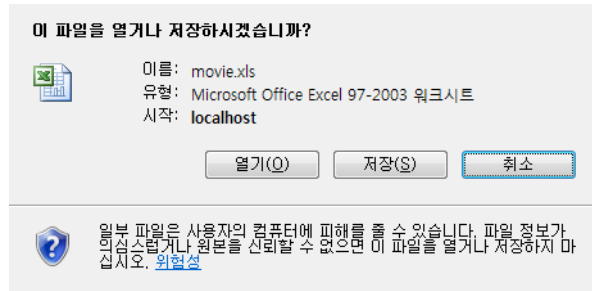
이 파일을 열거나 저장하시겠습니까?

이름: movie.xls
유형: Microsoft Office Excel 97-2003 워크시트
시작: localhost

열기(O) 저장(S) 취소

일부 파일은 사용자의 컴퓨터에 피해를 줄 수 있습니다. 파일 정보가 의심스럽거나 원본을 신뢰할 수 없으면 이 파일을 열거나 저장하지 마십시오. 위험성